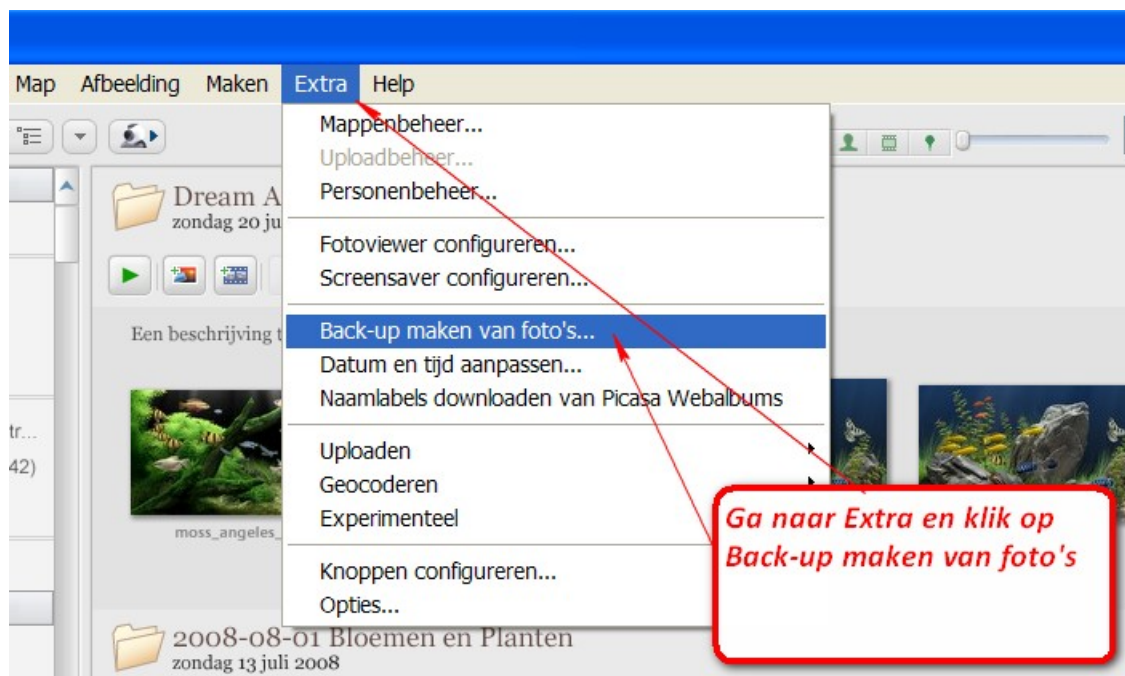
Map Afbeelding Maken Extra Help

Mappenbeheer...
Uploadbeheer...
Personenbeheer...

Fotoviewer configureren...
Screensaver configureren...

Back-up maken van foto's...
Datum en tijd aanpassen...
Naamlabels downloaden van Picasa Webalbums

Uploaden
Geocoderen
Experimenteel

Knoppen configureren...
Opties...

Dream A
zondag 20 ju

Een beschrijving t

tr...
42)

moss_angeles_

2008-08-01 Bloemen en Planten
zondag 13 juli 2008

Ga naar Extra en klik op Back-up maken van foto's